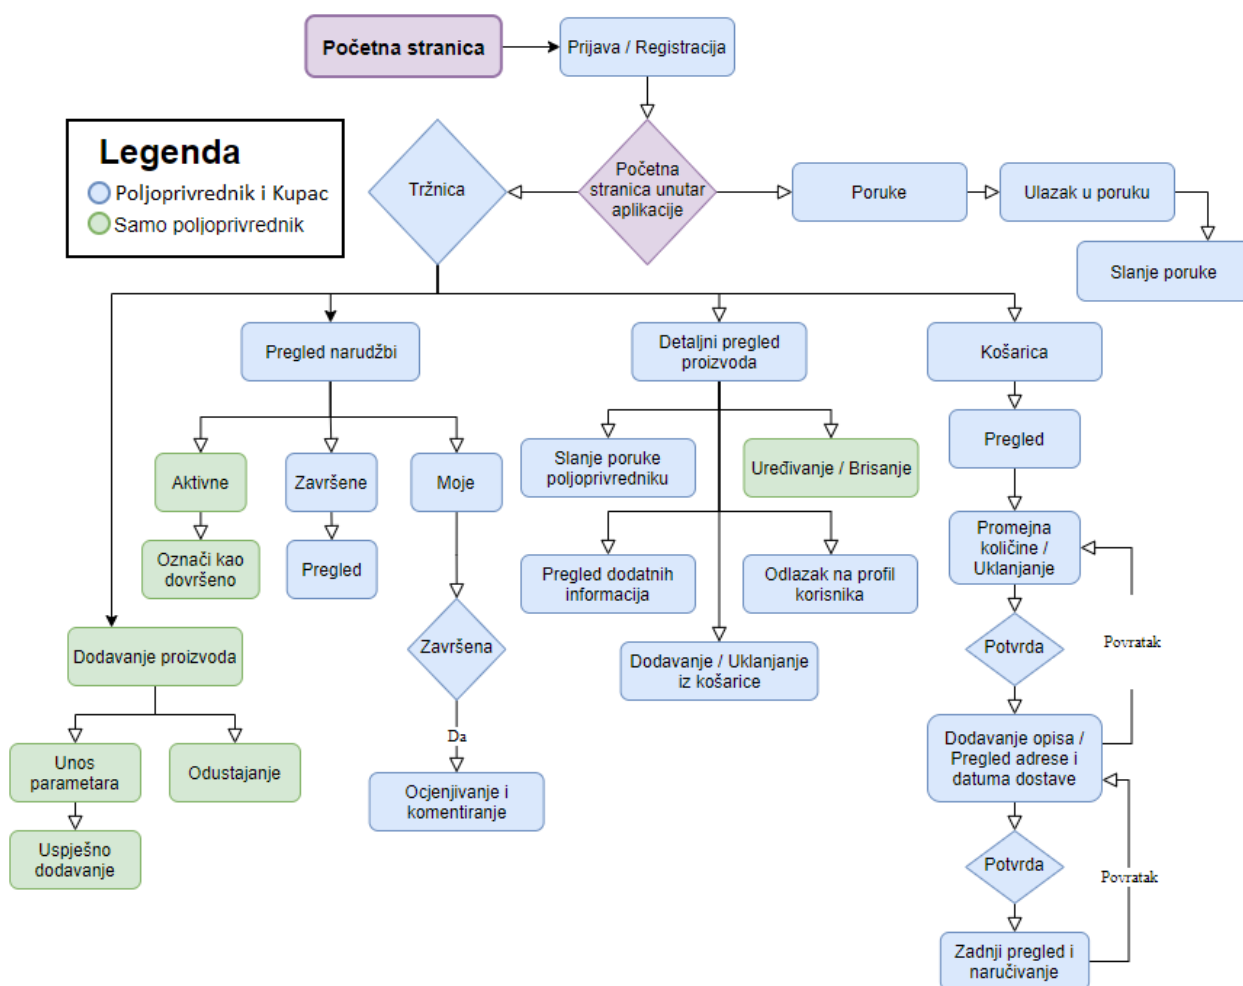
Početna stranica
Prijava / Registracija
Legenda
Poljoprivrednik i Kupac
Samo poljoprivrednik
Tržnica
Početna stranica unutar aplikacije
Poruke
Ulazak u poruku
Slanje poruke
Pregled narudžbi
Detaljni pregled proizvoda
Košarica
Aktivne
Završene
Moje
Slanje poruke poljoprivredniku
Uređivanje / Brisanje
Pregled
Označi kao dovršeno
Pregled
Pregled dodatnih informacija
Odlazak na profil korisnika
Promejna količine / Uklanjanje
Povratak
Dodavanje proizvoda
Završena
Dodavanje / Uklanjanje iz košarice
Potvrda
Da
Dodavanje opisa / Pregled adrese i datuma dostave
Unos parametara
Odustajanje
Ocjenjivanje i komentiranje
Uspješno dodavanje
Potvrda
Povratak
Zadnji pregled i naručivanje